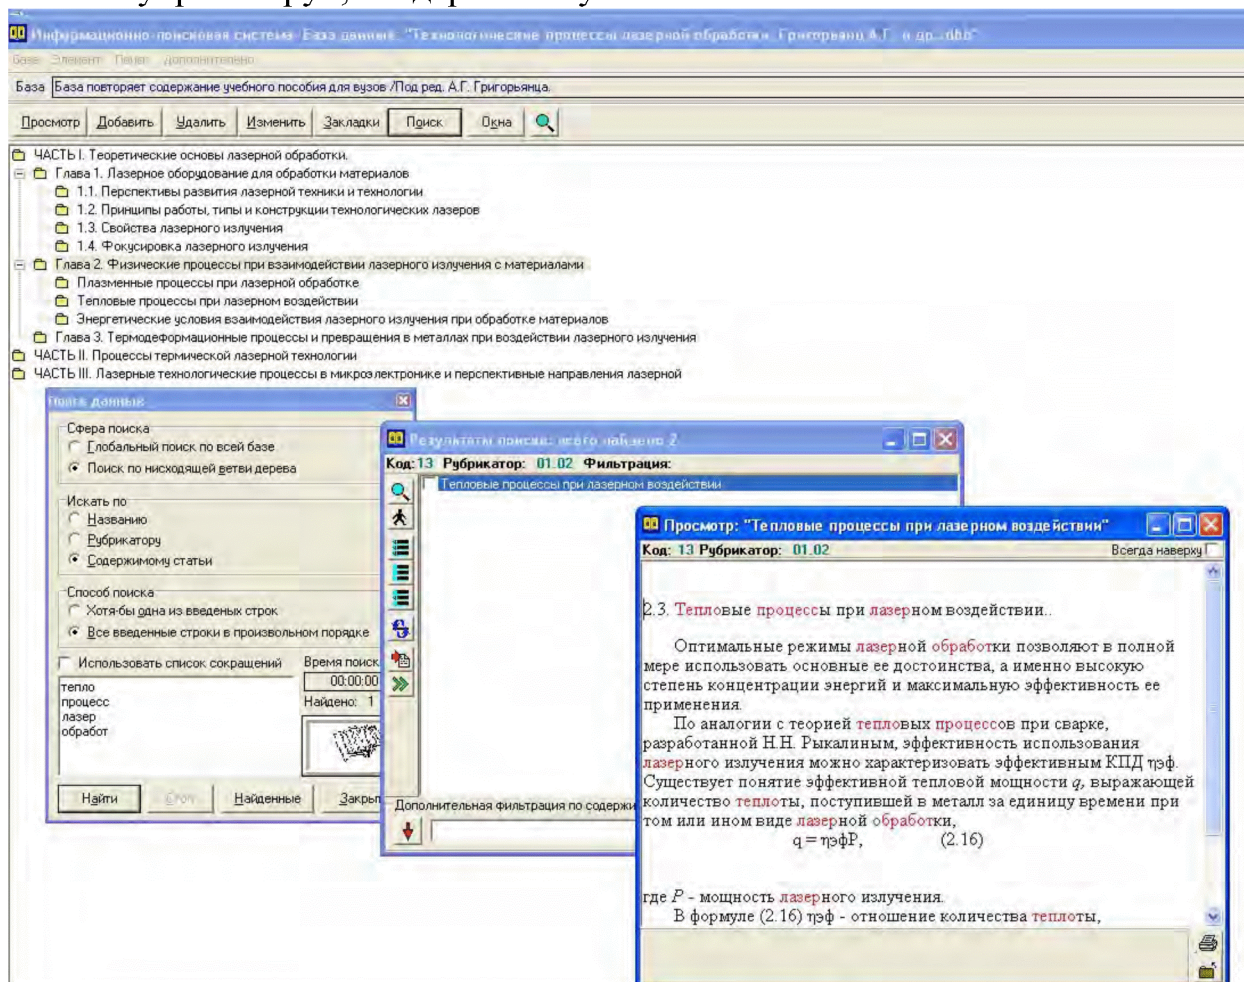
Информационно-поисковая система- База данных "Технологические процессы лазерной обработки. Григорьянц А.Г. и др..dbb"

База Элемент Поиск Дополнительно

База База повторяет содержание учебного пособия для вузов /Под ред. А.Г. Григорьянца.

Просмотр Добавить Удалить Изменить Закладки Поиск Окна

ЧАСТЬ I. Теоретические основы лазерной обработки.
Глава 1. Лазерное оборудование для обработки материалов
1.1. Перспективы развития лазерной техники и технологии
1.2. Принципы работы, типы и конструкции технологических лазеров
1.3. Свойства лазерного излучения
1.4. Фокусировка лазерного излучения
Глава 2. Физические процессы при взаимодействии лазерного излучения с материалами
Плазменные процессы при лазерной обработке
Тепловые процессы при лазерном воздействии
Энергетические условия взаимодействия лазерного излучения при обработке материалов
Глава 3. Термодеформационные процессы и превращения в металлах при воздействии лазерного излучения
ЧАСТЬ II. Процессы термической лазерной технологии
ЧАСТЬ III. Лазерные технологические процессы в микроэлектронике и перспективные направления лазерной

Поиск данных

Сфера поиска
Глобальный поиск по всей базе
Поиск по нисходящей ветви дерева

Искать по
Названию
Рубрикатору
Содержимому статьи

Способ поиска
Хотя бы одна из введеных строк
Все введенные строки в произвольном порядке

Использовать список сокращений
Время поиска
00:00:00
Найдено: 1

тепло
процесс
лазер
обработ

Найти Стоп Найденные Закрыть

Результаты поиска: всего найдено 2

Код: 13 Рубрикатор: 01.02 Фильтрация:
Тепловые процессы при лазерном воздействии

Дополнительная фильтрация по содержи

Просмотр: "Тепловые процессы при лазерном воздействии"

Код: 13 Рубрикатор: 01.02 Всегда наверху

2.3. Тепловые процессы при лазерном воздействии.

Оптимальные режимы лазерной обработки позволяют в полной мере использовать основные ее достоинства, а именно высокую степень концентрации энергий и максимальную эффективность ее применения.

По аналогии с теорией тепловых процессов при сварке, разработанной Н.Н. Рыкалиным, эффективность использования лазерного излучения можно характеризовать эффективным КПД ηэф. Существует понятие эффективной тепловой мощности $q$, выражающей количество теплоты, поступившей в металл за единицу времени при том или ином виде лазерной обработки,

q = ηэфP, (2.16)

где $P$ - мощность лазерного излучения.

В формуле (2.16) ηэф - отношение количества теплоты,